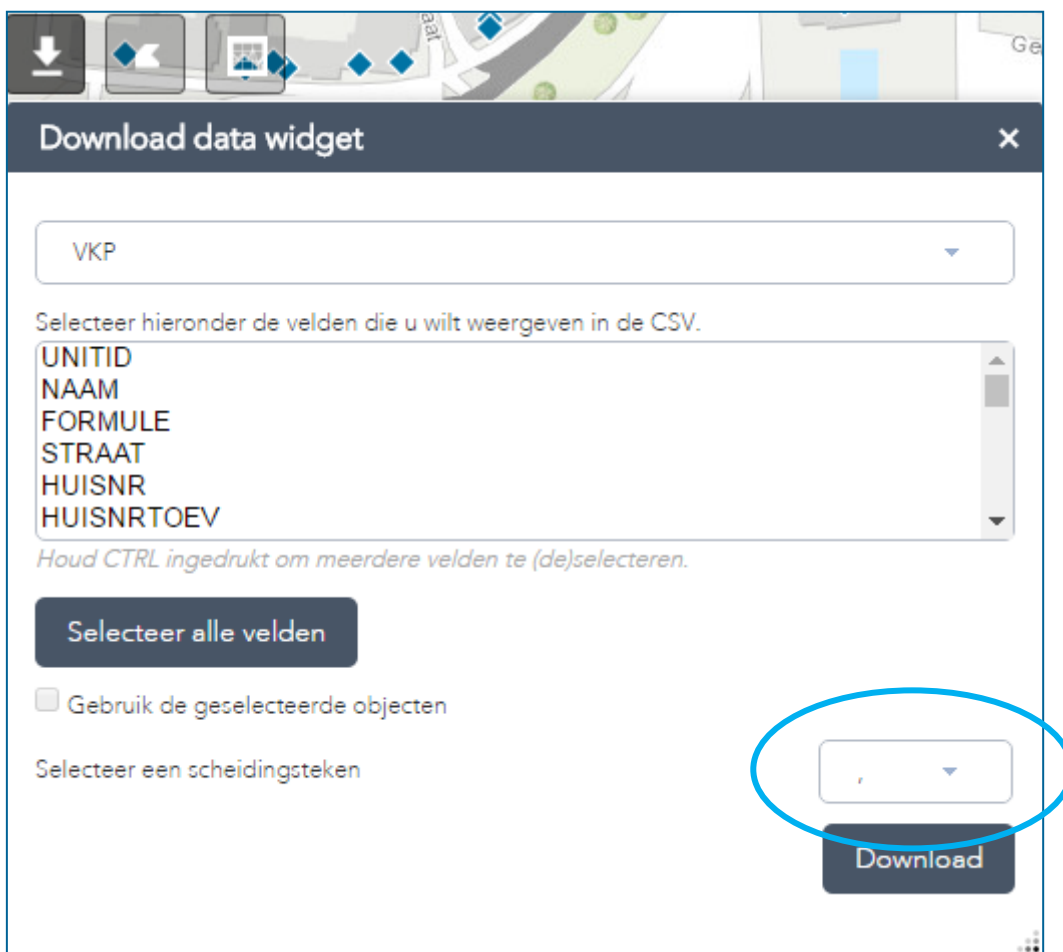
aat

Ge

Download data widget

×

VKP

Selecteer hieronder de velden die u wilt weergeven in de CSV.

UNITID
NAAM
FORMULE
STRAAT
HUISNR
HUISNRTOEV

Houd CTRL ingedrukt om meerdere velden te (de)selecteren.

Selecteer alle velden

Gebruik de geselecteerde objecten

Selecteer een scheidingsteken

,

Download